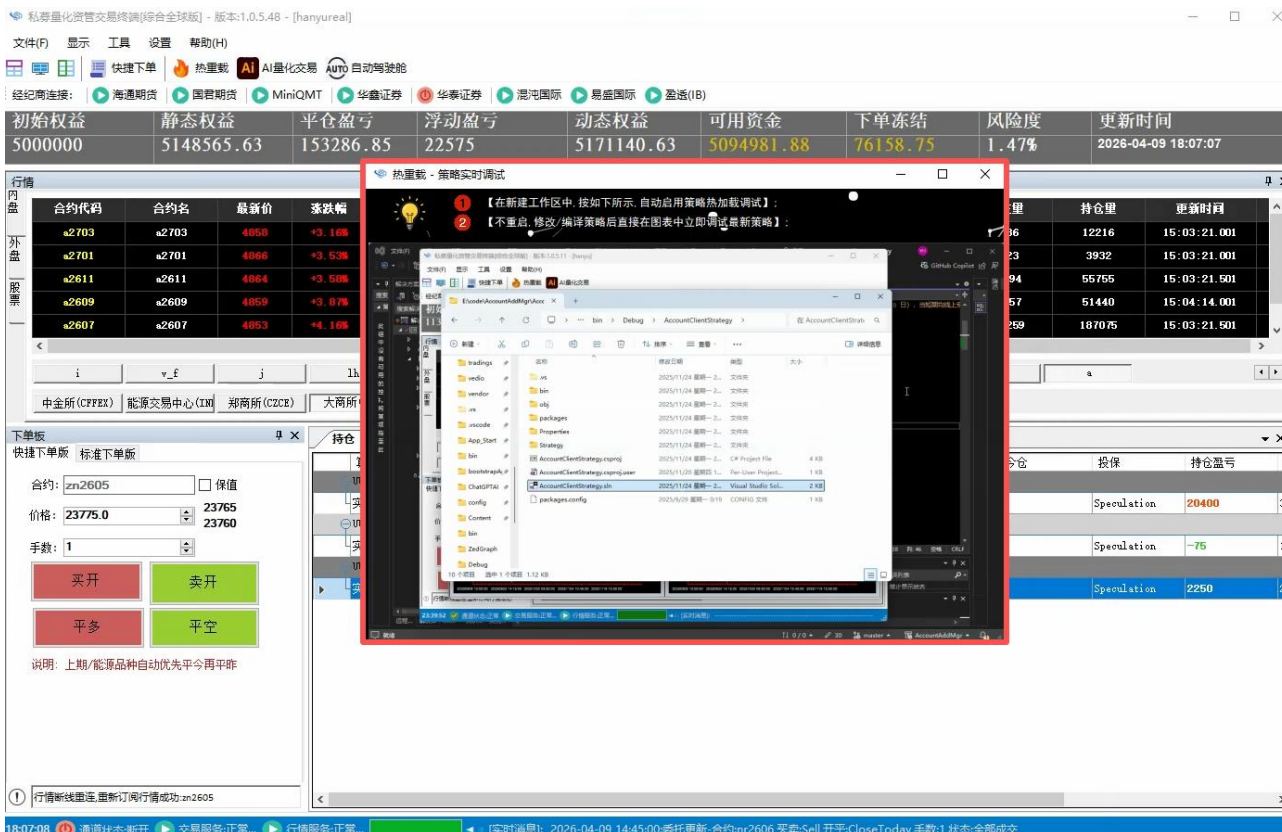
私募量化资管交易终端[综合全球版] - 版本:1.0.5.48 - [hanyureal]

文件(F) 显示 工具 设置 帮助(H)

快捷下单 热重载 AI AI量化交易 AUTO 自动驾驶舱

经纪商连接: 海通期货 国君期货 MiniQMT 华鑫证券 华泰证券 混沌国际 易盛国际 盈透(IB)

| 初始权益 | 静态权益 | 平仓盈亏 | 浮动盈亏 | 动态权益 | 可用资金 | 下单冻结 | 风险度 | 更新时间 |
|---|---|---|---|---|---|---|---|---|
| 5000000 | 5148565.63 | 153286.85 | 22575 | 5171140.63 | 5094981.88 | 76158.75 | 1.47% | 2026-04-09 18:07:07 |

行情

内盘 外盘 股票

| 合约代码 | 合约名 | 最新价 | 涨跌幅 | 量 | 持仓量 | 更新时间 |
|---|---|---|---|---|---|---|
| a2703 | a2703 | 4858 | +3.16% | 36 | 12216 | 15:03:21.001 |
| a2701 | a2701 | 4866 | +3.53% | 23 | 3932 | 15:03:21.001 |
| a2611 | a2611 | 4864 | +3.58% | 94 | 55755 | 15:03:21.501 |
| a2609 | a2609 | 4859 | +3.87% | 57 | 51440 | 15:04:14.001 |
| a2607 | a2607 | 4853 | +4.16% | 259 | 187075 | 15:03:21.501 |

i v_f j lh a

中金所(CFFEX) 能源交易中心(IN 郑商所(CZCE) 大商所

下单板
快捷下单板 标准下单板

合约: zn2605 保值
价格: 23775.0 23765 23760
手数: 1

买开 卖开
平多 平空

说明: 上期/能源品种自动优先平今再平昨

持仓

今仓 投保 持仓盈亏
Speculation 20400
Speculation -75
Speculation 2250

热重载 - 策略实时调试
1 【在新建工作区中, 按如下所示, 自动启用策略热加载调试】;
2 【不重启, 修改/编译策略后直接在图表中立即调试最新策略】;

E:\code\AccountAddMgr\Acc
bin > Debug > AccountClientStrategy
新建 排序 查看 详细信息
tradings vedio vendor .vs .vscode App_Start bin bootstrap ChatGPTAI config Content bin ZedGraph Debug
名称 修改日期 类型 大小
.vs 2025/11/24 文件夹
bin 2025/11/24 文件夹
obj 2025/11/24 文件夹
packages 2025/11/24 文件夹
Properties 2025/11/24 文件夹
Strategy 2025/11/24 文件夹
AccountClientStrategy.csproj 2025/11/24 C# Project File 4 KB
AccountClientStrategy.csproj.user 2025/11/20 Per-User Project... 1 KB
AccountClientStrategy.sln 2025/11/24 Visual Studio Sol... 2 KB
packages.config 2025/9/29 CONFIG 文件 1 KB
10 个项目 选中 1 个项目 1.12 KB
GitHub Copilot

行情断线重连,重新订阅行情成功:zn2605

18:07:08 通道状态:断开 交易服务:正常 行情服务:正常 [实时消息]: 2026-04-09 14:45:00:委托更新-合约:nr2606 买卖:Sell 开平:CloseToday 手数:1 状态:全部成交